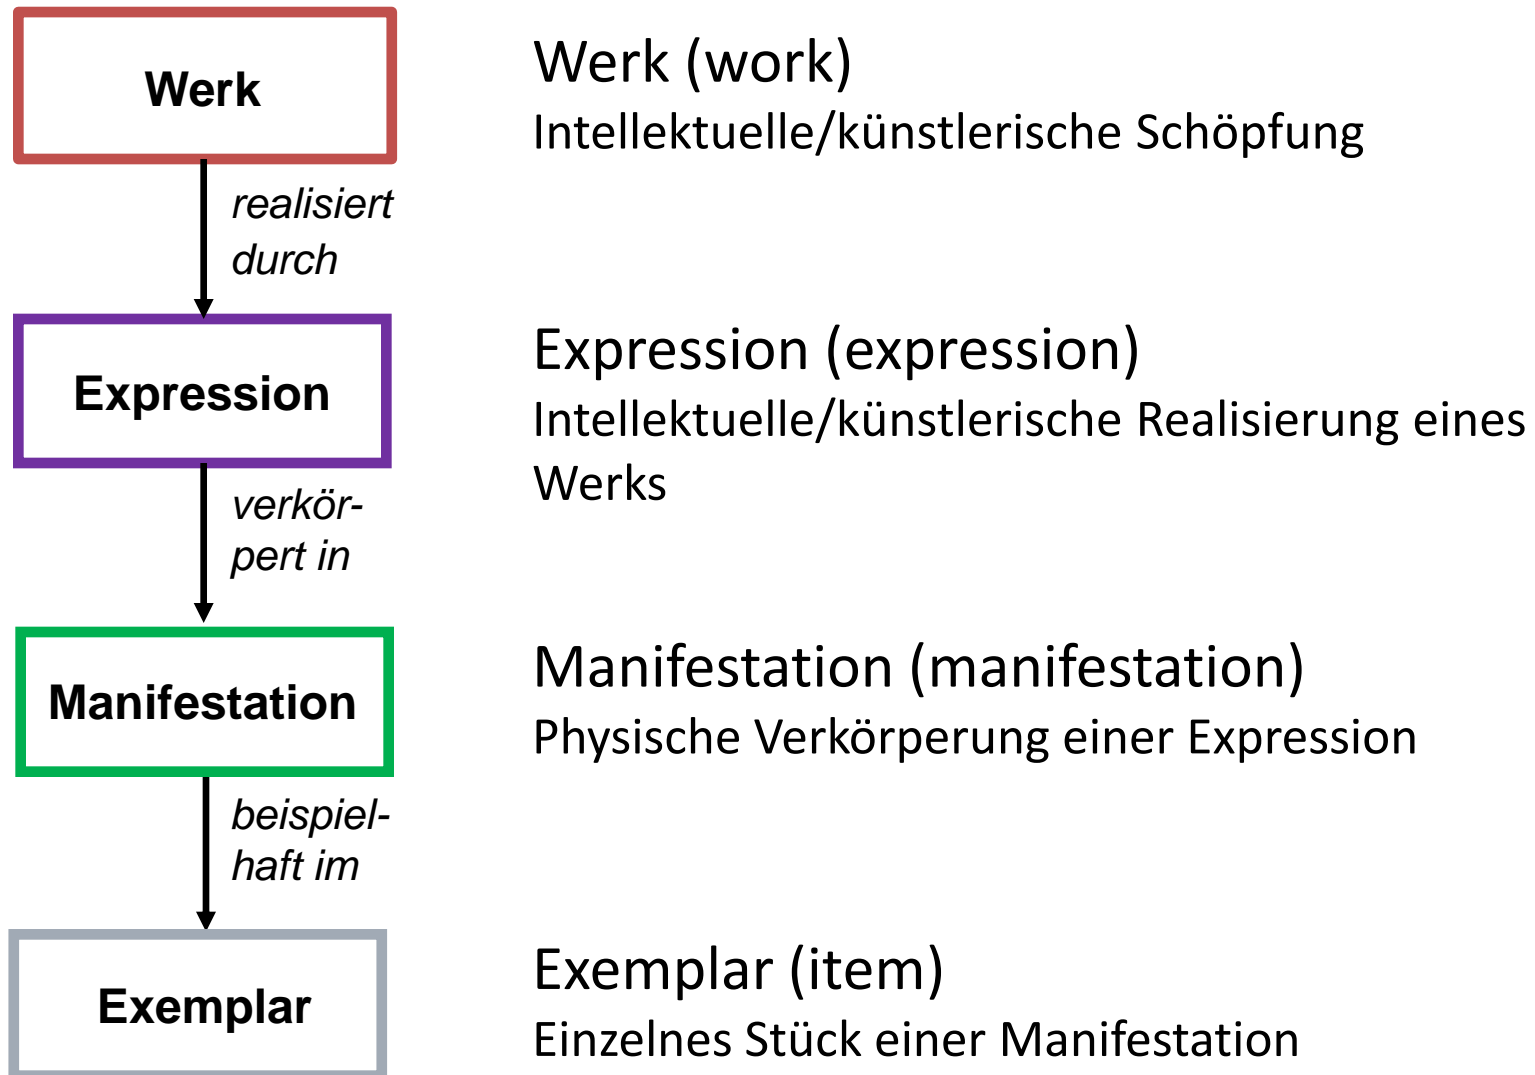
Werk

realisiert durch

Expression

verkörpert in

Manifestation

beispielhaft im

Exemplar

Werk (work)
Intellektuelle/künstlerische Schöpfung

Expression (expression)
Intellektuelle/künstlerische Realisierung eines Werks

Manifestation (manifestation)
Physische Verkörperung einer Expression

Exemplar (item)
Einzelnes Stück einer Manifestation